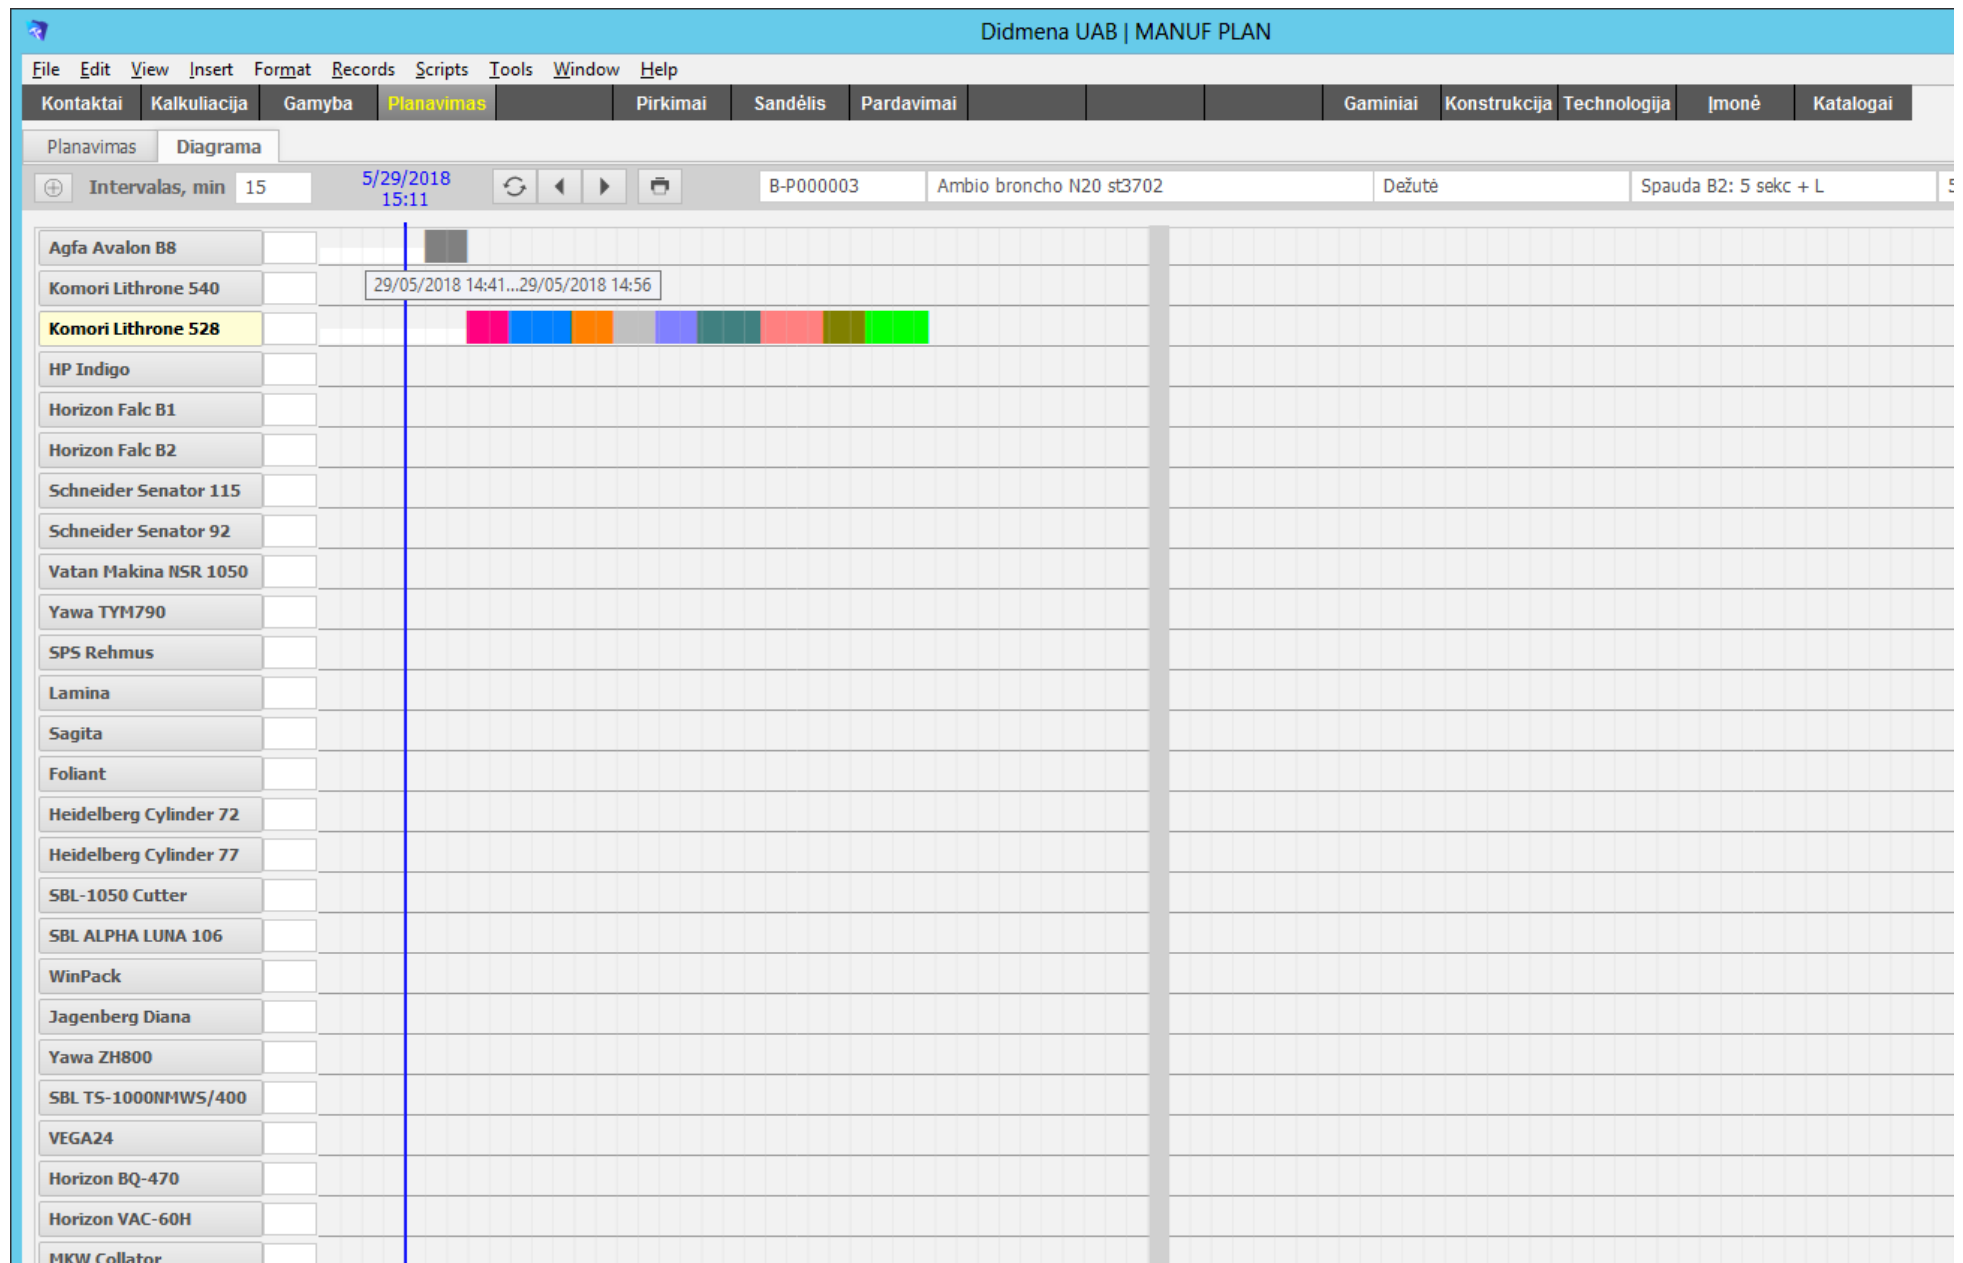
Didmena UAB | MANUF PLAN

File Edit View Insert Format Records Scripts Tools Window Help

Kontaktai Kalkuliacija Gamyba Planavimas Pirkimai Sandėlis Pardavimai Gaminiai Konstrukcija Technologija Įmonė Katalogai

Planavimas Diagrama

Intervalas, min 15 5/29/2018 15:11 B-P000003 Ambio broncho N20 st3702 Dežutė Spauda B2: 5 sekc + L 5

Agfa Avalon B8
Komori Lithrone 540
29/05/2018 14:41...29/05/2018 14:56
Komori Lithrone 528
HP Indigo
Horizon Falc B1
Horizon Falc B2
Schneider Senator 115
Schneider Senator 92
Vatan Makina NSR 1050
Yawa TYM790
SPS Rehmus
Lamina
Sagita
Foliant
Heidelberg Cylinder 72
Heidelberg Cylinder 77
SBL-1050 Cutter
SBL ALPHA LUNA 106
WinPack
Jagenberg Diana
Yawa ZH800
SBL TS-1000NMWS/400
VEGA24
Horizon BQ-470
Horizon VAC-60H
MKW Collator